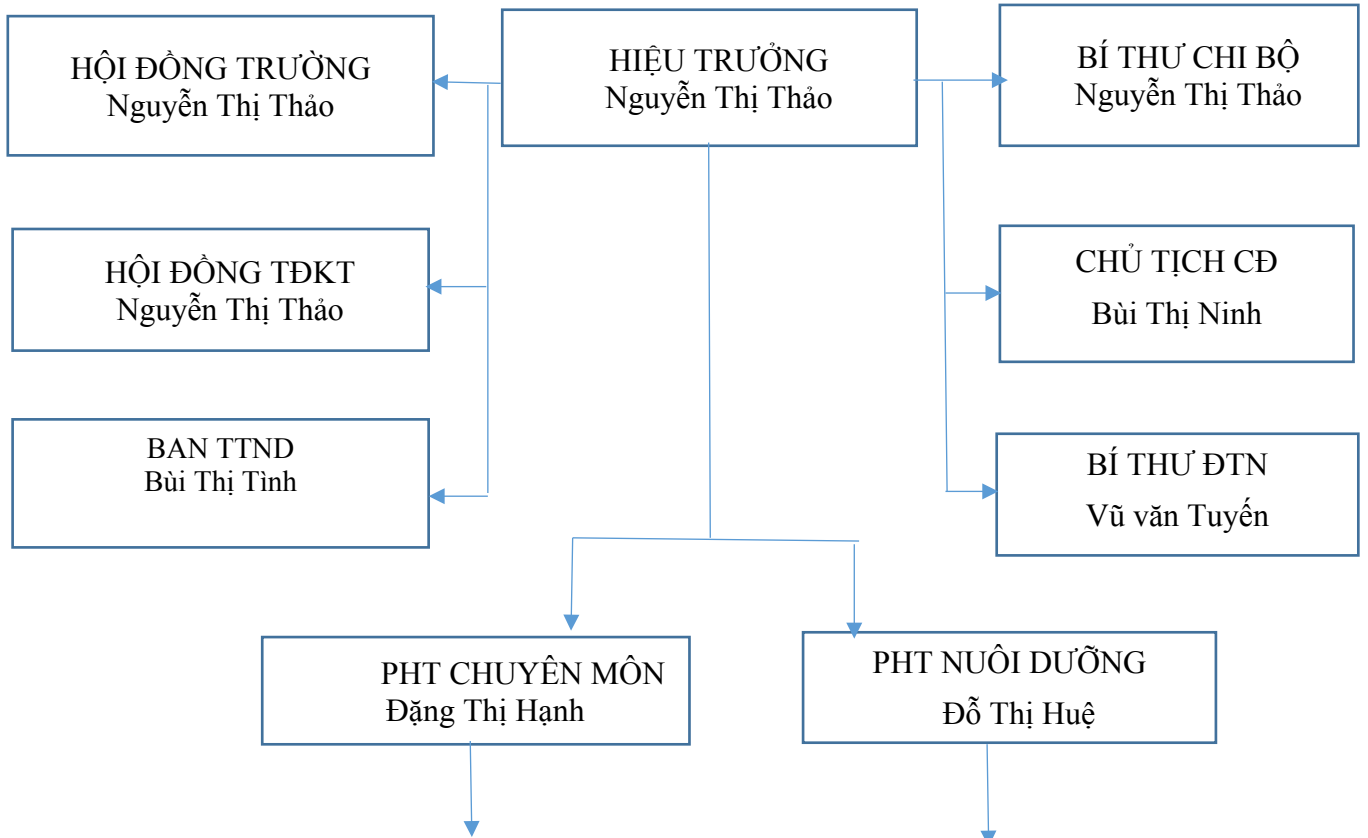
HỘI ĐỒNG TRƯỜNG
Nguyễn Thị Thảo

HIỆU TRƯỞNG
Nguyễn Thị Thảo

BÍ THƯ CHI BỘ
Nguyễn Thị Thảo

HỘI ĐỒNG TĐKT
Nguyễn Thị Thảo

CHỦ TỊCH CĐ
Bùi Thị Ninh

BAN TTND
Bùi Thị Tình

BÍ THƯ ĐTN
Vũ văn Tuyến

PHT CHUYÊN MÔN
Đặng Thị Hạnh

PHT NUÔI DƯỠNG
Đỗ Thị Huệ